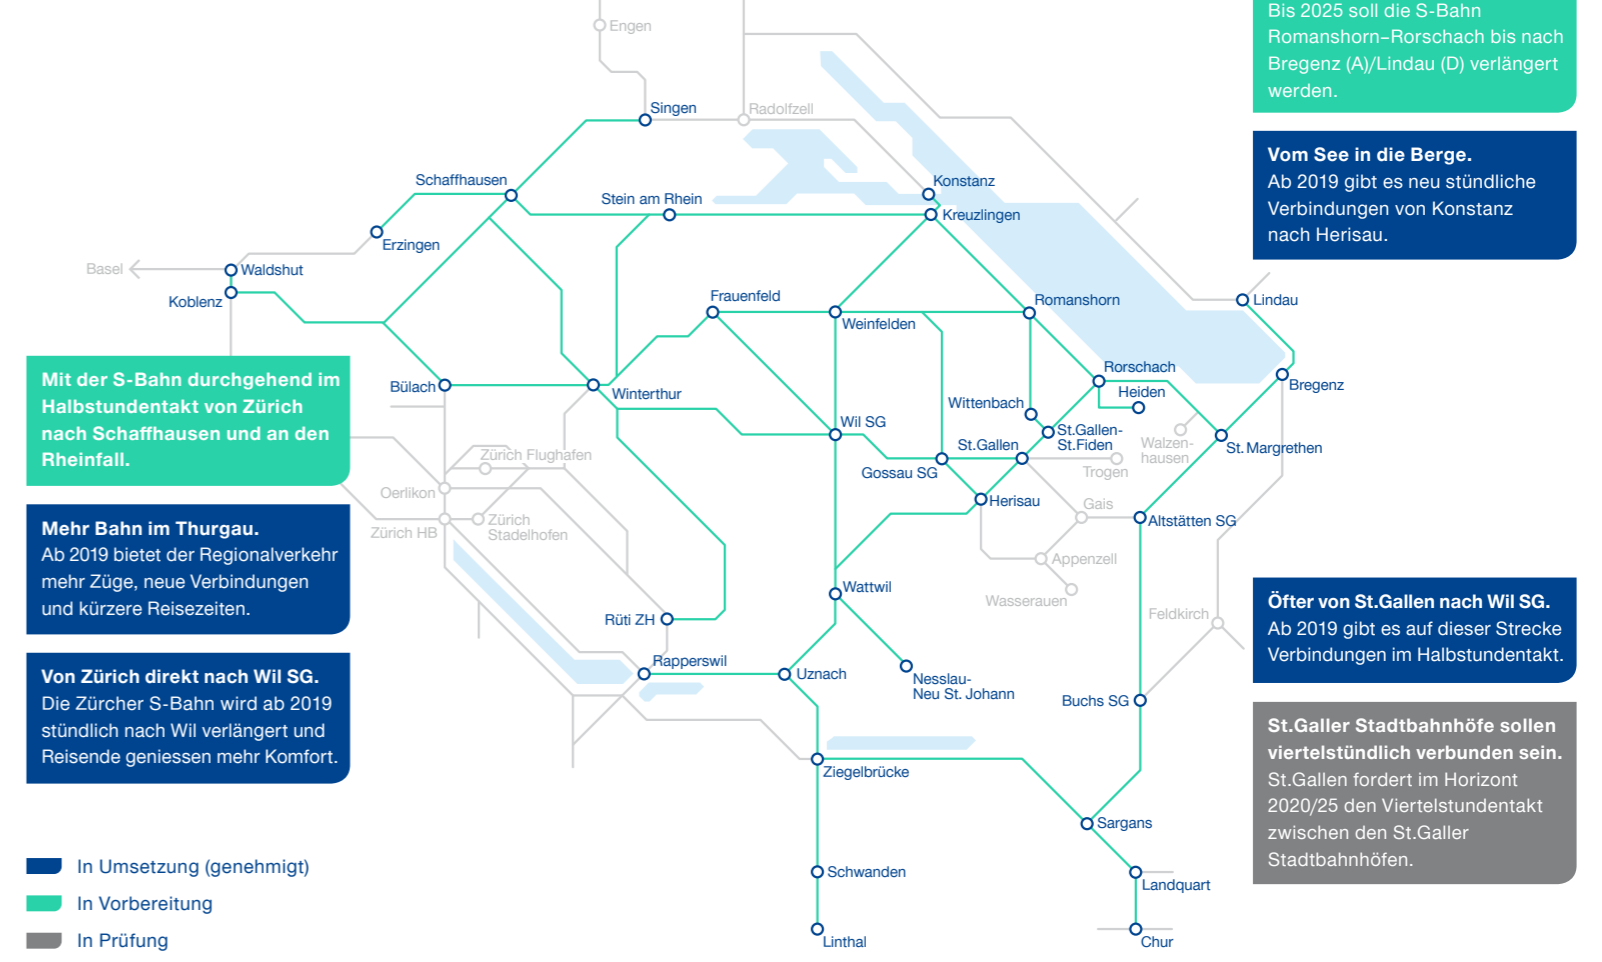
Bis 2025 soll die S-Bahn Romanshorn–Rorschach bis nach Bregenz (A)/Lindau (D) verlängert werden.

**Vom See in die Berge.**
Ab 2019 gibt es neu stündliche Verbindungen von Konstanz nach Herisau.

**Mit der S-Bahn durchgehend im Halbstundentakt von Zürich nach Schaffhausen und an den Rheinfall.**

**Mehr Bahn im Thurgau.**
Ab 2019 bietet der Regionalverkehr mehr Züge, neue Verbindungen und kürzere Reisezeiten.

**Von Zürich direkt nach Wil SG.**
Die Zürcher S-Bahn wird ab 2019 stündlich nach Wil verlängert und Reisende geniessen mehr Komfort.

**Öfter von St.Gallen nach Wil SG.**
Ab 2019 gibt es auf dieser Strecke Verbindungen im Halbstundentakt.

**St.Galler Stadtbahnhöfe sollen viertelstündlich verbunden sein.**
St.Gallen fordert im Horizont 2020/25 den Viertelstundentakt zwischen den St.Galler Stadtbahnhöfen.

Engen
Singen
Radolfzell
Schaffhausen
Stein am Rhein
Konstanz
Kreuzlingen
Erzingen
Basel
Waldshut
Koblenz
Frauenfeld
Weinfelden
Romanshorn
Lindau
Rorschach
Heiden
Bregenz
Bülach
Winterthur
Wittenbach
Wil SG
St.Gallen-St.Fiden
Walzenhausen
St. Margrethen
Zürich Flughafen
St.Gallen
Trogen
Gossau SG
Oerlikon
Herisau
Gais
Altstätten SG
Zürich HB
Zürich Stadelhofen
Appenzell
Wattwil
Wasserauen
Feldkirch
Rüti ZH
Rapperswil
Uznach
Nesslau-Neu St. Johann
Buchs SG
Ziegelbrücke
Sargans
Schwanden
Landquart
Linthal
Chur

In Umsetzung (genehmigt)
In Vorbereitung
In Prüfung